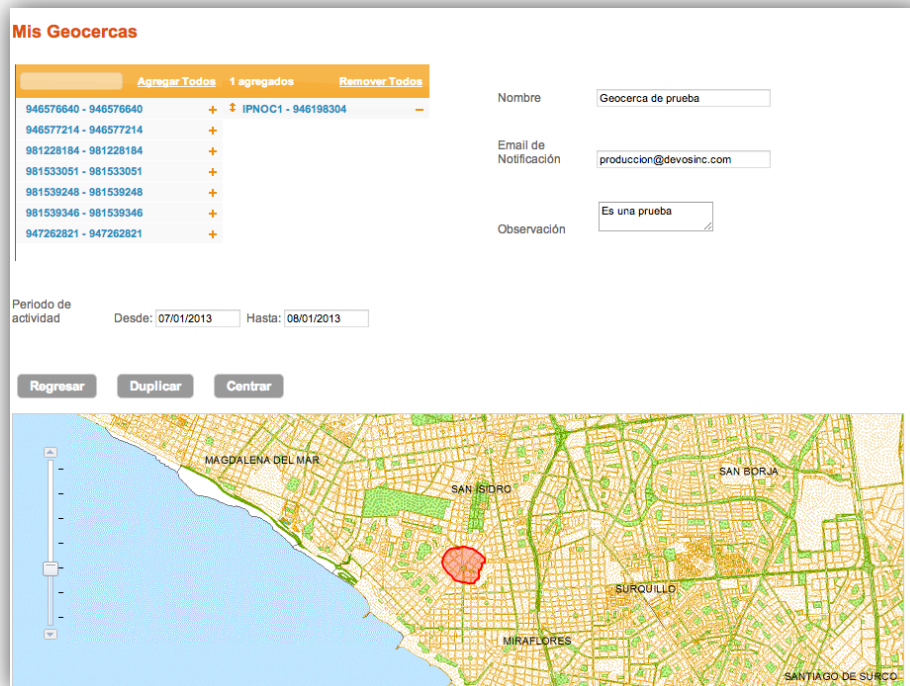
Mis Geocercas

Agregar Todos 1 agregados Remover Todos

946576640 - 946576640 +
946577214 - 946577214 +
981228184 - 981228184 +
981533051 - 981533051 +
981539248 - 981539248 +
981539346 - 981539346 +
947262821 - 947262821 +

IPNOC1 - 946198304 –

Nombre Geocerca de prueba

Email de Notificación produccion@devosinc.com

Observación Es una prueba

Periodo de actividad Desde: 07/01/2013 Hasta: 08/01/2013

Regresar Duplicar Centrar

MAGDALENA DEL MAR
SAN ISIDRO
SAN BORJA
SURQUILLO
MIRAFLORES
SANTIAGO DE SURCO